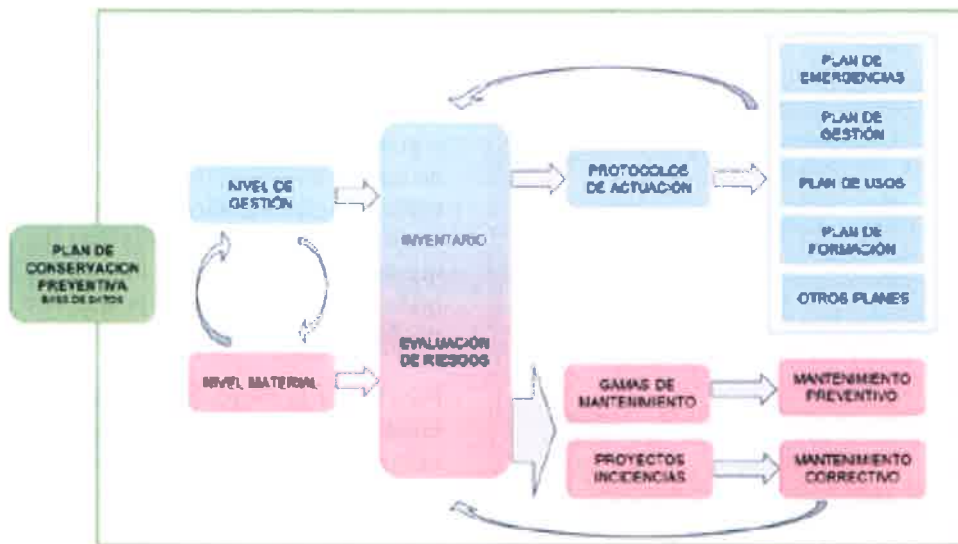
PLAN DE CONSERVACION PREVENTIVA
BASE DE DATOS

NIVEL DE GESTIÓN

NIVEL MATERIAL

INVENTARIO

EVALUACIÓN DE RIESGOS

PROTOCOLOS DE ACTUACIÓN

PLAN DE EMERGENCIAS

PLAN DE GESTIÓN

PLAN DE USOS

PLAN DE FORMACIÓN

OTROS PLANES

GAMAS DE MANTENIMIENTO

MANTENIMIENTO PREVENTIVO

PROYECTOS INCIDENCIAS

MANTENIMIENTO CORRECTIVO